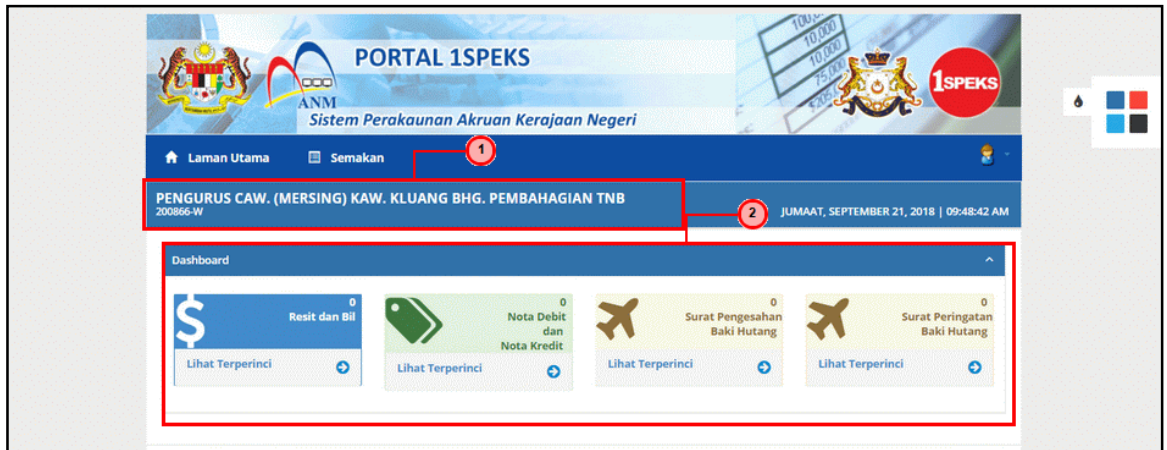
ANM

PORTAL 1SPEKS

Sistem Perakaunan Akruan Kerajaan Negeri

1SPEKS

Laman Utama Semakan

1

PENGURUS CAW. (MERSING) KAW. KLUANG BHG. PEMBAHAGIAN TNB
200866-W

2

JUMAAT, SEPTEMBER 21, 2018 | 09:48:42 AM

Dashboard

0
Resit dan Bil
Lihat Terperinci

0
Nota Debit dan Nota Kredit
Lihat Terperinci

0
Surat Pengesahan Baki Hutang
Lihat Terperinci

0
Surat Peringatan Baki Hutang
Lihat Terperinci